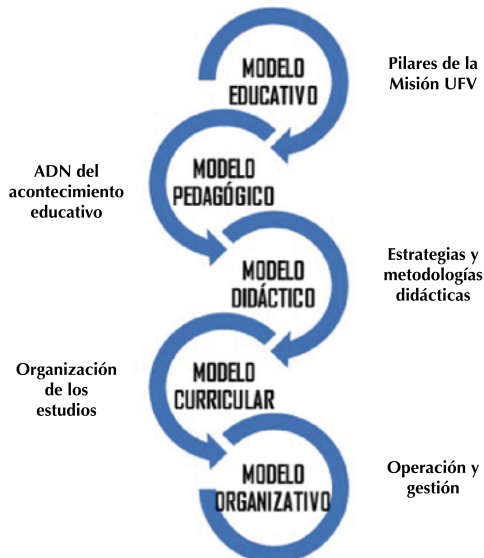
MODELO EDUCATIVO

Pilares de la Misión UFV

ADN del acontecimiento educativo

MODELO PEDAGÓGICO

MODELO DIDÁCTICO

Estrategias y metodologías didácticas

Organización de los estudios

MODELO CURRICULAR

MODELO ORGANIZATIVO

Operación y gestión